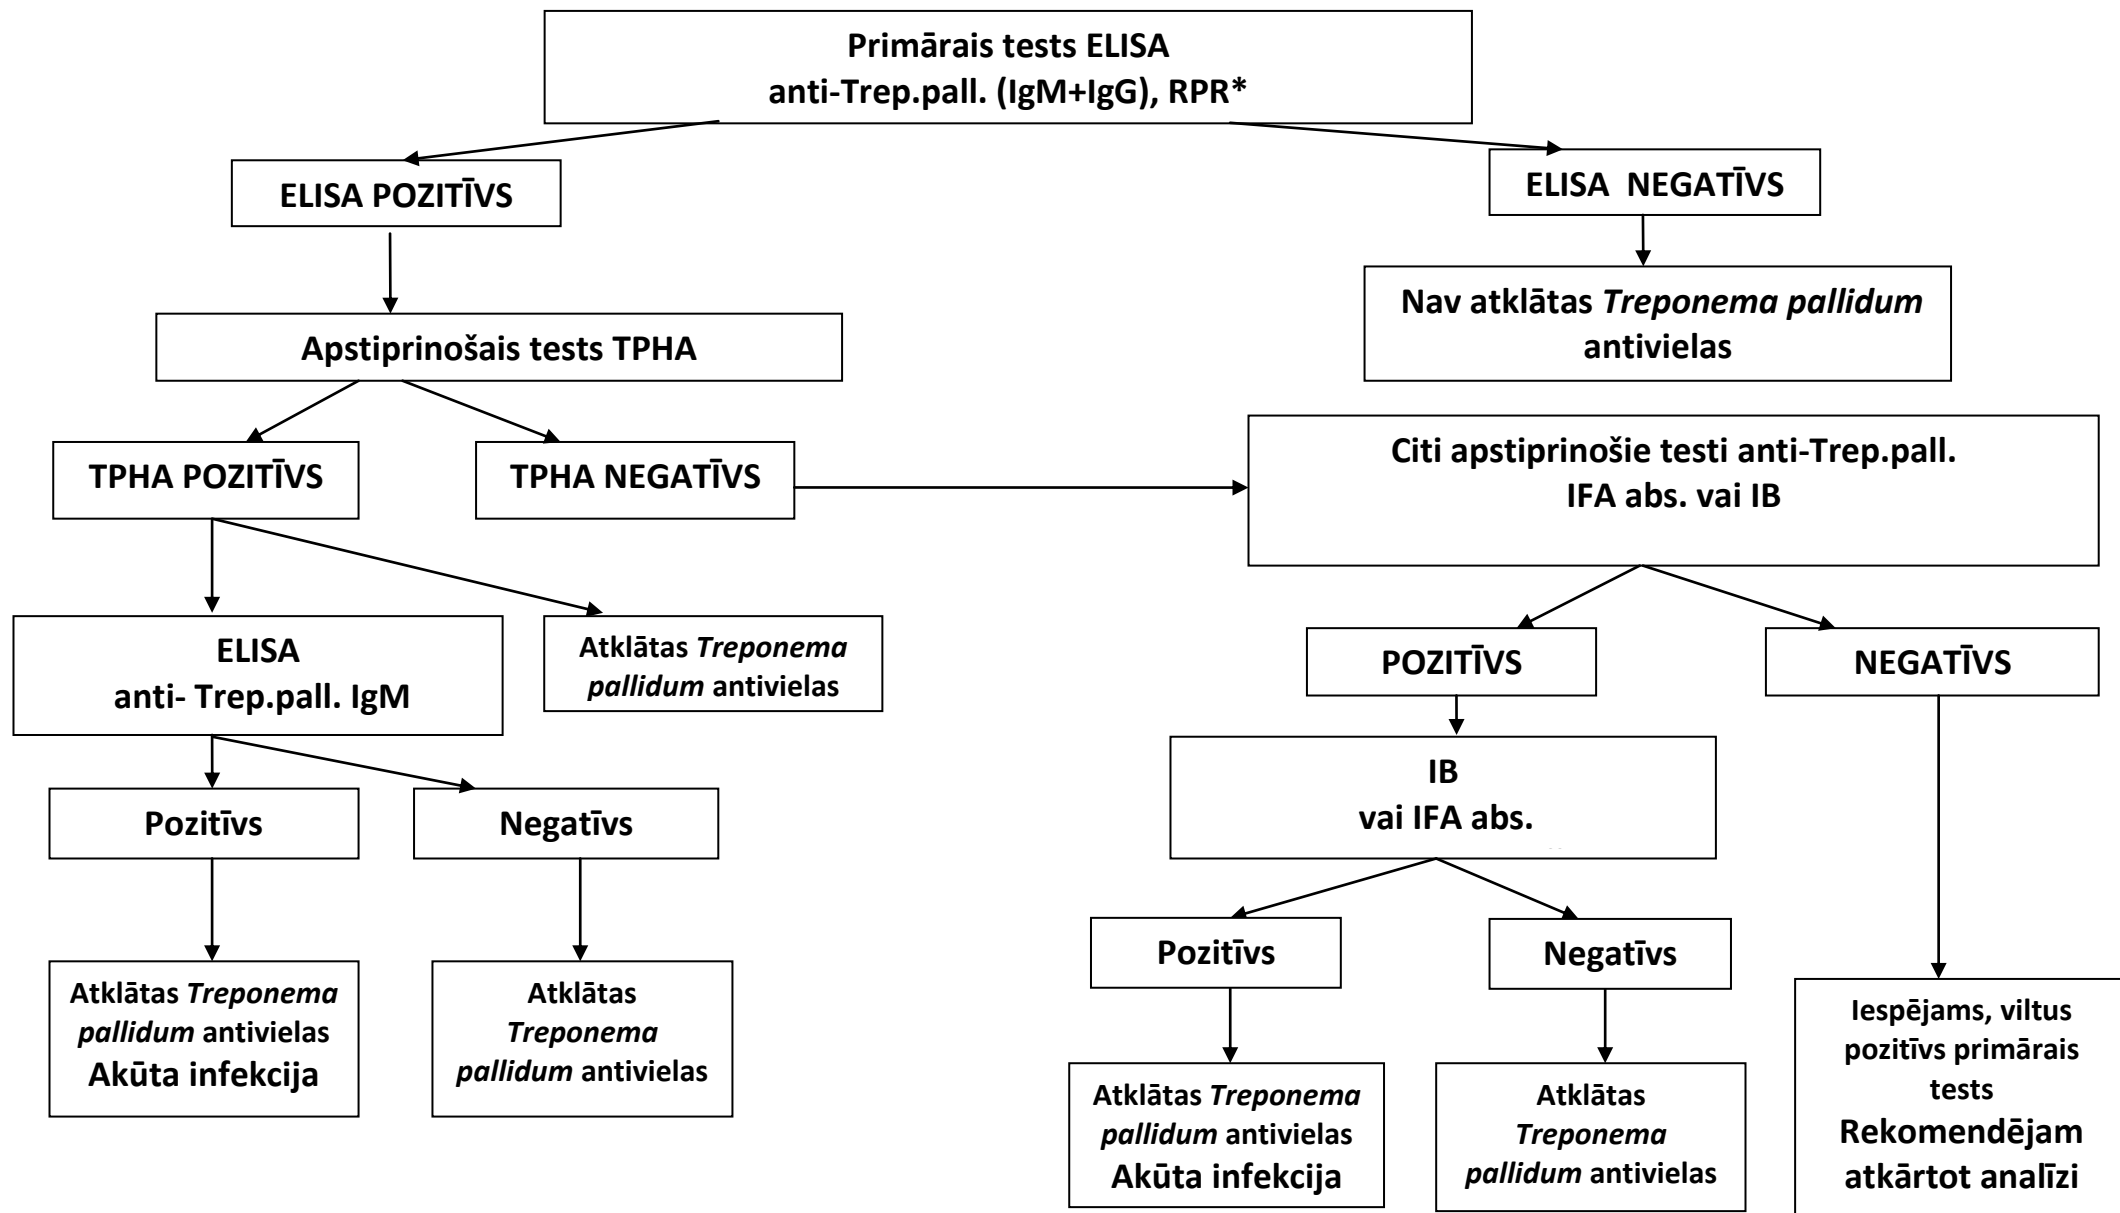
Primārais tests ELISA
anti-Trep.pall. (IgM+IgG), RPR*

ELISA POZITĪVS

ELISA NEGATĪVS

Nav atklātas *Treponema pallidum* antivielas

Apstiprinošais tests TPHA

TPHA POZITĪVS

TPHA NEGATĪVS

Citi apstiprinošie testi anti-Trep.pall.
IFA abs. vai IB

ELISA
anti- Trep.pall. IgM

Atklātas *Treponema pallidum* antivielas

POZITĪVS

NEGATĪVS

IB
vai IFA abs.

Pozitīvs

Negatīvs

Atklātas *Treponema pallidum* antivielas
Akūta infekcija

Atklātas *Treponema pallidum* antivielas

Pozitīvs

Negatīvs

Atklātas *Treponema pallidum* antivielas
Akūta infekcija

Atklātas *Treponema pallidum* antivielas

Iespējams, viltus pozitīvs primārais tests
Rekomendējam atkārtot analīzi